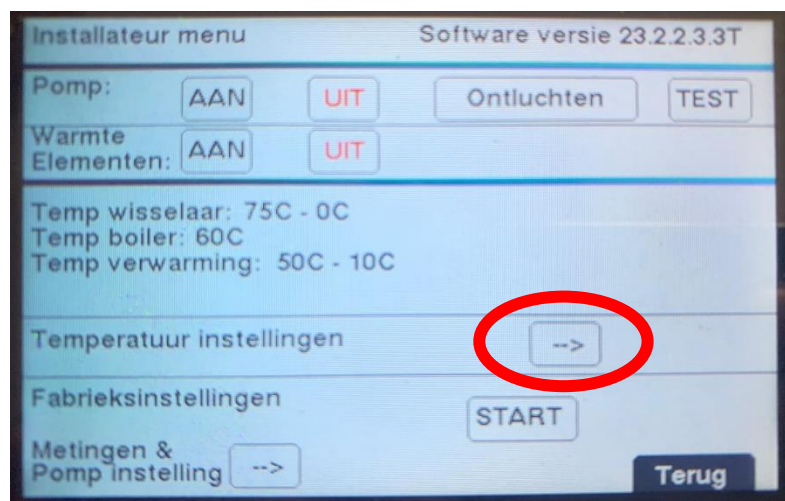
Installateur menu Software versie 23.2.2.3.3T

Pomp: AAN UIT Ontluchten TEST

Warmte Elementen: AAN UIT

Temp wisselaar: 75C - 0C
Temp boiler: 60C
Temp verwarming: 50C - 10C

Temperatuur instellingen -->

Fabrieksinstellingen START

Metingen & Pomp instelling -->

Terug